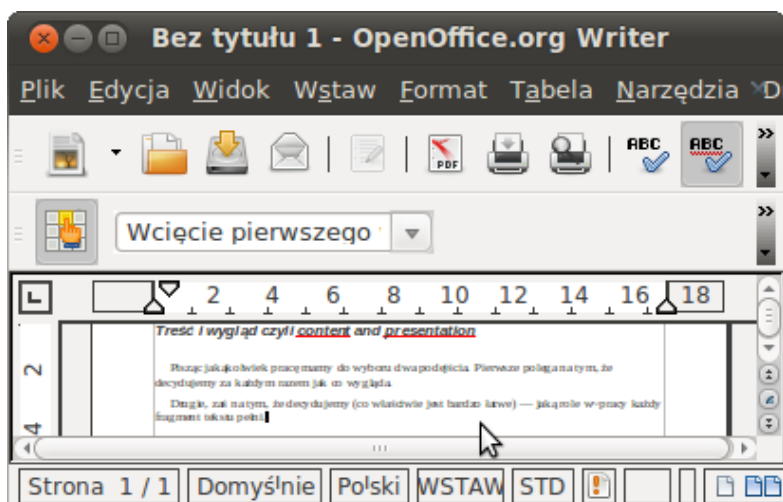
Bez tytułu 1 - OpenOffice.org Writer

Plik Edycja Widok Wstaw Format Tabela Narzędzia D

PDF

ABC ABC

Wcięcie pierwszego

2 4 6 8 10 12 14 16 18

2

4

Treść i wygląd czyli content and presentation

Pisząc jakikolwiek pracę mamy do wyboru dwa podejścia. Pierwsze polega na tym, że decydujemy za każdym razem jak co wygląda.

Drugie, zaś na tym, że decydujemy (co właściwie jest bardzo łatwe) — jaką rolę w pracy każdy fragment tekstu pełni.

III

Strona 1 / 1 Domyślnie Polski WSTAW STD